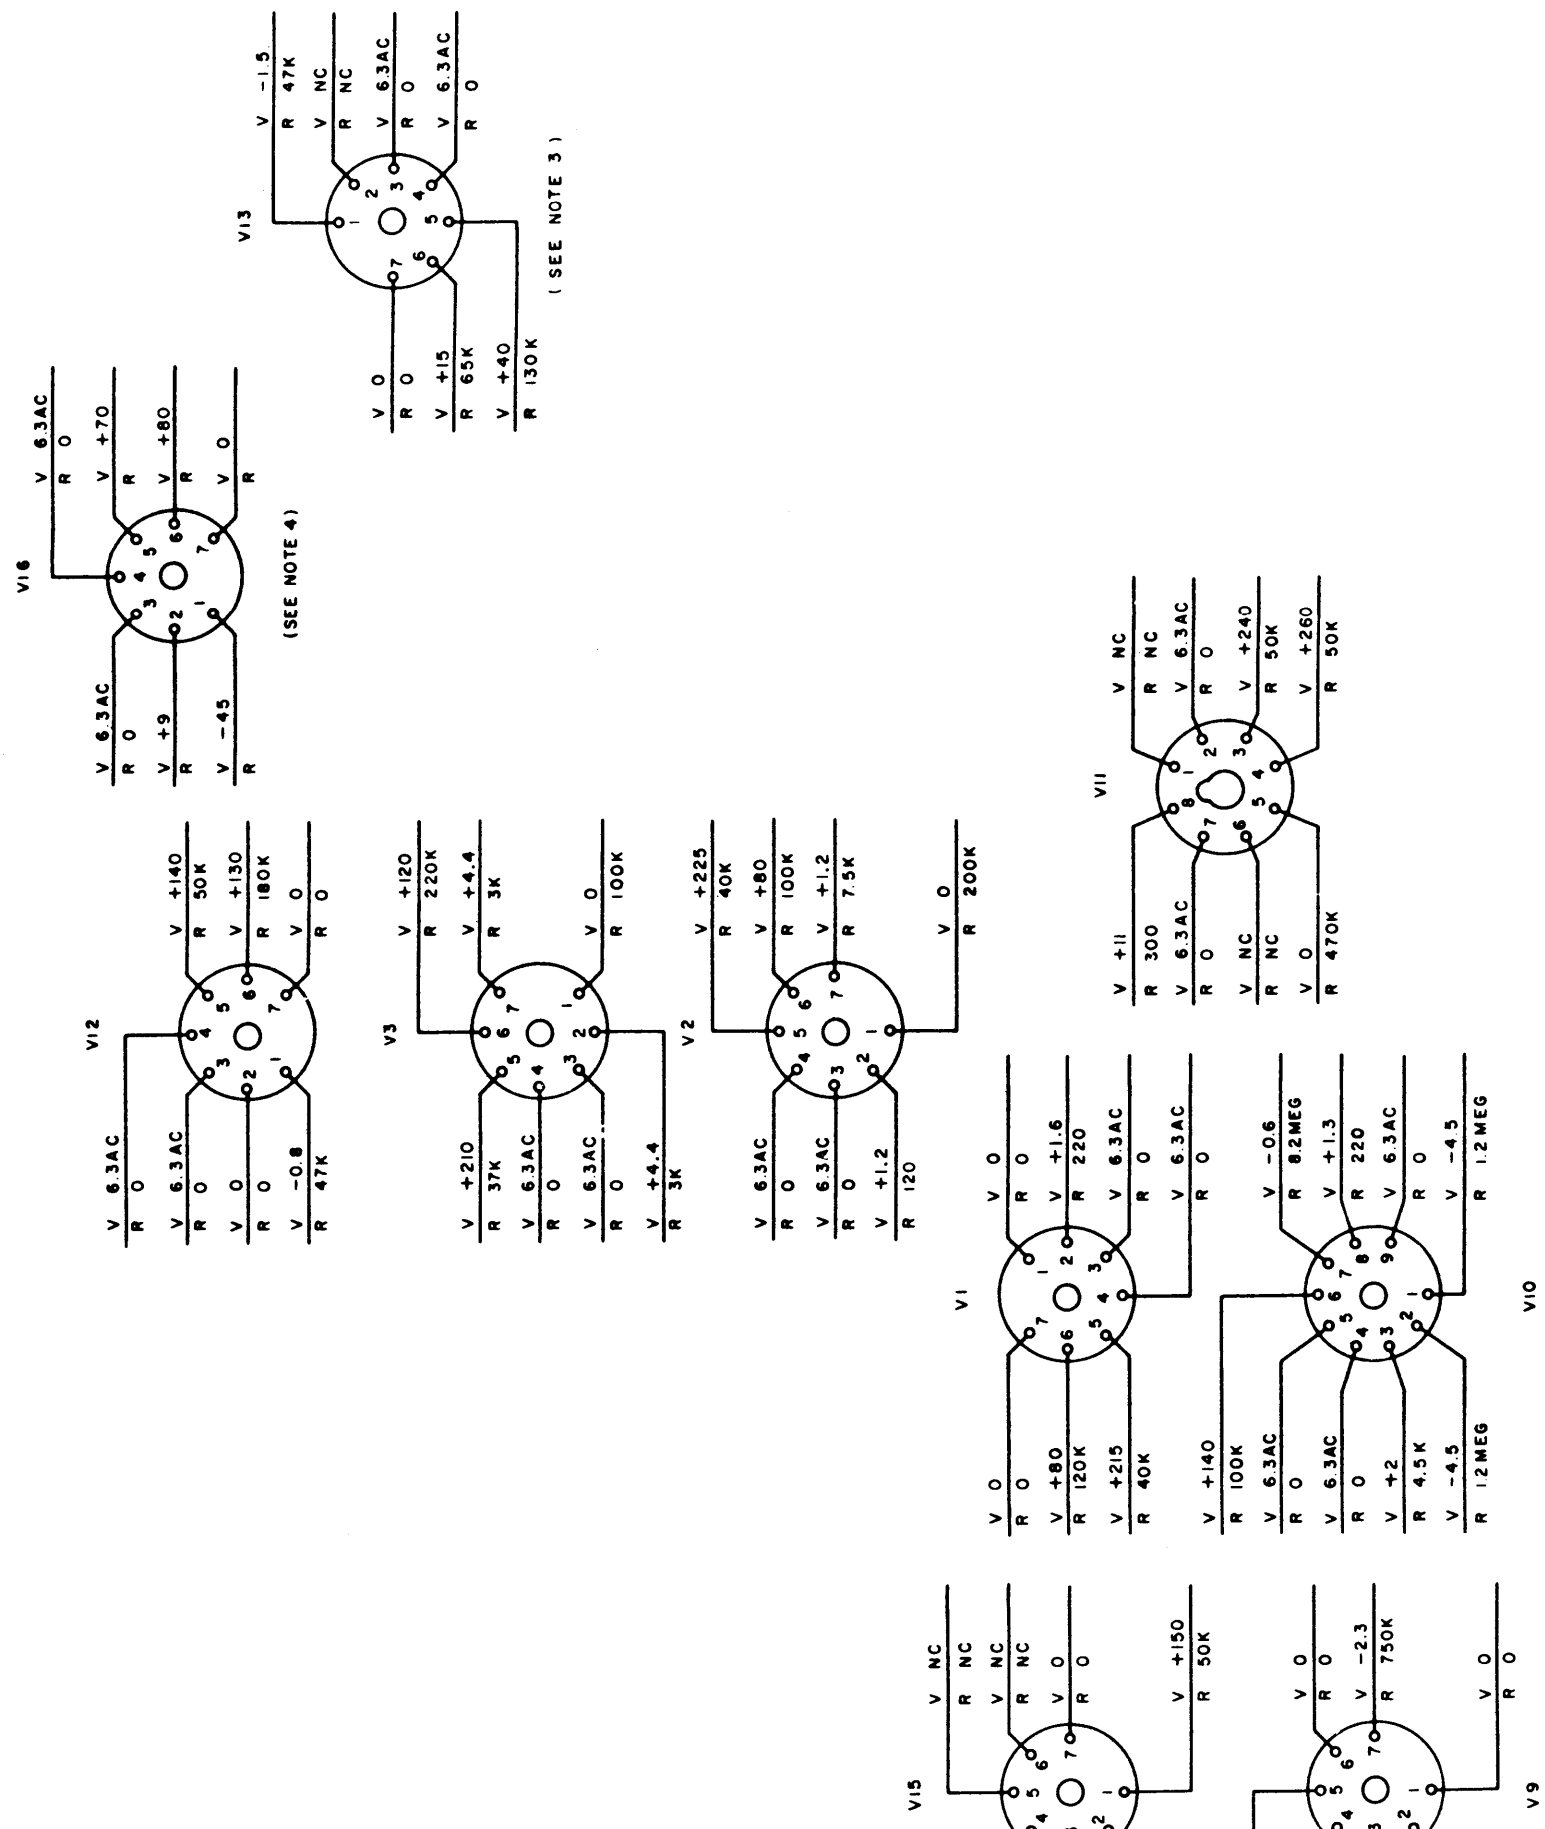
V13

V -1.5
R 47K
V NC
R NC
V 6.3AC
R 0
V 6.3AC
R 0

V 0
R 0
V +15
R 65K
V +40
R 130K

(SEE NOTE 3)

V16

V 6.3AC
R 0
V +70
R
V +80
R
V 0
R

V 6.3AC
R 0
V +9
R
V -45
R

(SEE NOTE 4)

V11

V NC
R NC
V 6.3AC
R 0
V +240
R 50K
V +260
R 50K

V +11
R 300
V 6.3AC
R 0
V NC
R NC
V 0
R 470K

V12

V +140
R 50K
V +130
R 180K
V 0
R 0

V 6.3AC
R 0
V 6.3AC
R 0
V 0
R 0
V -0.8
R 47K

V3

V +120
R 220K
V +4.4
R 3K
V 0
R 100K

V +210
R 37K
V 6.3AC
R 0
V 6.3AC
R 0
V +4.4
R 3K

V2

V +225
R 40K
V +80
R 100K
V +1.2
R 7.5K
V 0
R 200K

V 6.3AC
R 0
V 6.3AC
R 0
V +1.2
R 120

V1

V 0
R 0
V +1.6
R 220
V 6.3AC
R 0
V 6.3AC
R 0

V 0
R 0
V +80
R 120K
V +215
R 40K

V10

V -0.6
R 8.2MEG
V +1.3
R 220
V 6.3AC
R 0
V -4.5
R 1.2MEG

V +140
R 100K
V 6.3AC
R 0
V 6.3AC
R 0
V +2
R 4.5K
V -4.5
R 1.2MEG

V15

V NC
R NC
V NC
R NC
V 0
R 0
V +150
R 50K

V9

V 0
R 0
V -2.3
R 750K
V 0
R 0